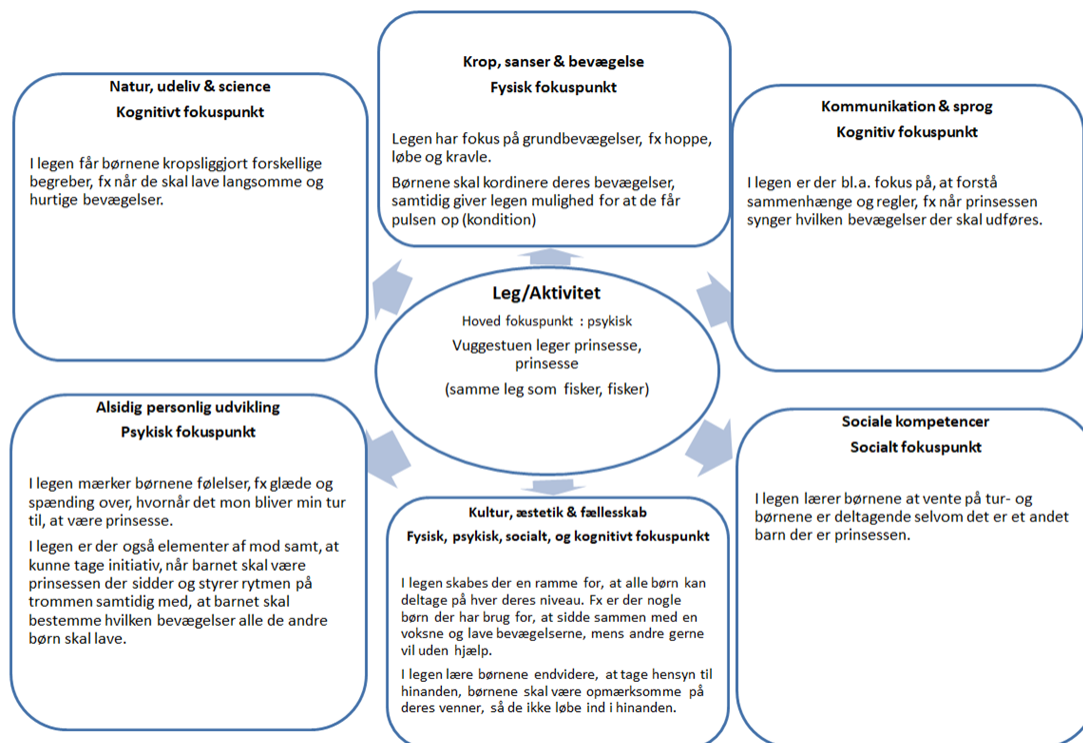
Krop, sanser & bevægelse

Fysisk fokuspunkt

Legen har fokus på grundbevægelser, fx hoppe, løbe og kravle.

Børnene skal kordinere deres bevægelser, samtidig giver legen mulighed for at de får pulsen op (kondition)

Natur, udeliv & science

Kognitivt fokuspunkt

I legen får børnene kropsliggjort forskellige begreber, fx når de skal lave langsomme og hurtige bevægelser.

Kommunikation & sprog

Kognitiv fokuspunkt

I legen er der bl.a. fokus på, at forstå sammenhænge og regler, fx når prinsessen synger hvilken bevægelser der skal udføres.

Leg/Aktivitet

Hoved fokuspunkt : psykisk

Vuggestuen leger prinsesse, prinsesse

(samme leg som fisker, fisker)

Alsidig personlig udvikling

Psykisk fokuspunkt

I legen mærker børnene følelser, fx glæde og spænding over, hvornår det mon bliver min tur til, at være prinsesse.

I legen er der også elementer af mod samt, at kunne tage initiativ, når barnet skal være prinsessen der sidder og styrer rytmen på trommen samtidig med, at barnet skal bestemme hvilken bevægelser alle de andre børn skal lave.

Sociale kompetencer

Socialt fokuspunkt

I legen lærer børnene at vente på tur- og børnene er deltagende selvom det er et andet barn der er prinsessen.

Kultur, æstetik & fællesskab

Fysisk, psykisk, socialt, og kognitivt fokuspunkt

I legen skabes der en ramme for, at alle børn kan deltage på hver deres niveau. Fx er der nogle børn der har brug for, at sidde sammen med en voksne og lave bevægelserne, mens andre gerne vil uden hjælp.

I legen lære børnene endvidere, at tage hensyn til hinanden, børnene skal være opmærksomme på deres venner, så de ikke løbe ind i hinanden.